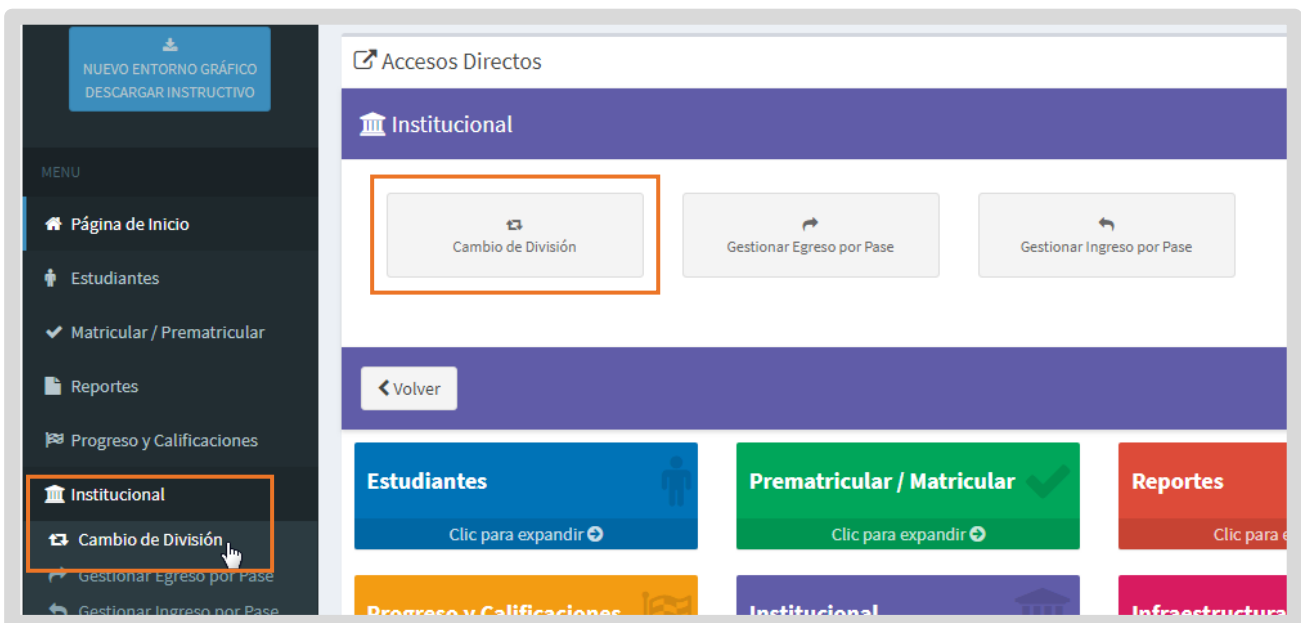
NUEVO ENTORNO GRÁFICO
DESCARGAR INSTRUCTIVO

MENU

Página de Inicio

Estudiantes

Matricular / Prematricular

Reportes

Progreso y Calificaciones

Institucional

Cambio de División

Gestionar Egreso por Pase

Gestionar Ingreso por Pase

Accesos Directos

Institucional

Cambio de División

Gestionar Egreso por Pase

Gestionar Ingreso por Pase

Volver

Estudiantes

Clic para expandir

Prematricular / Matricular

Clic para expandir

Reportes

Clic para e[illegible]

Progreso y Calificaciones

Institucional

Infraestructura